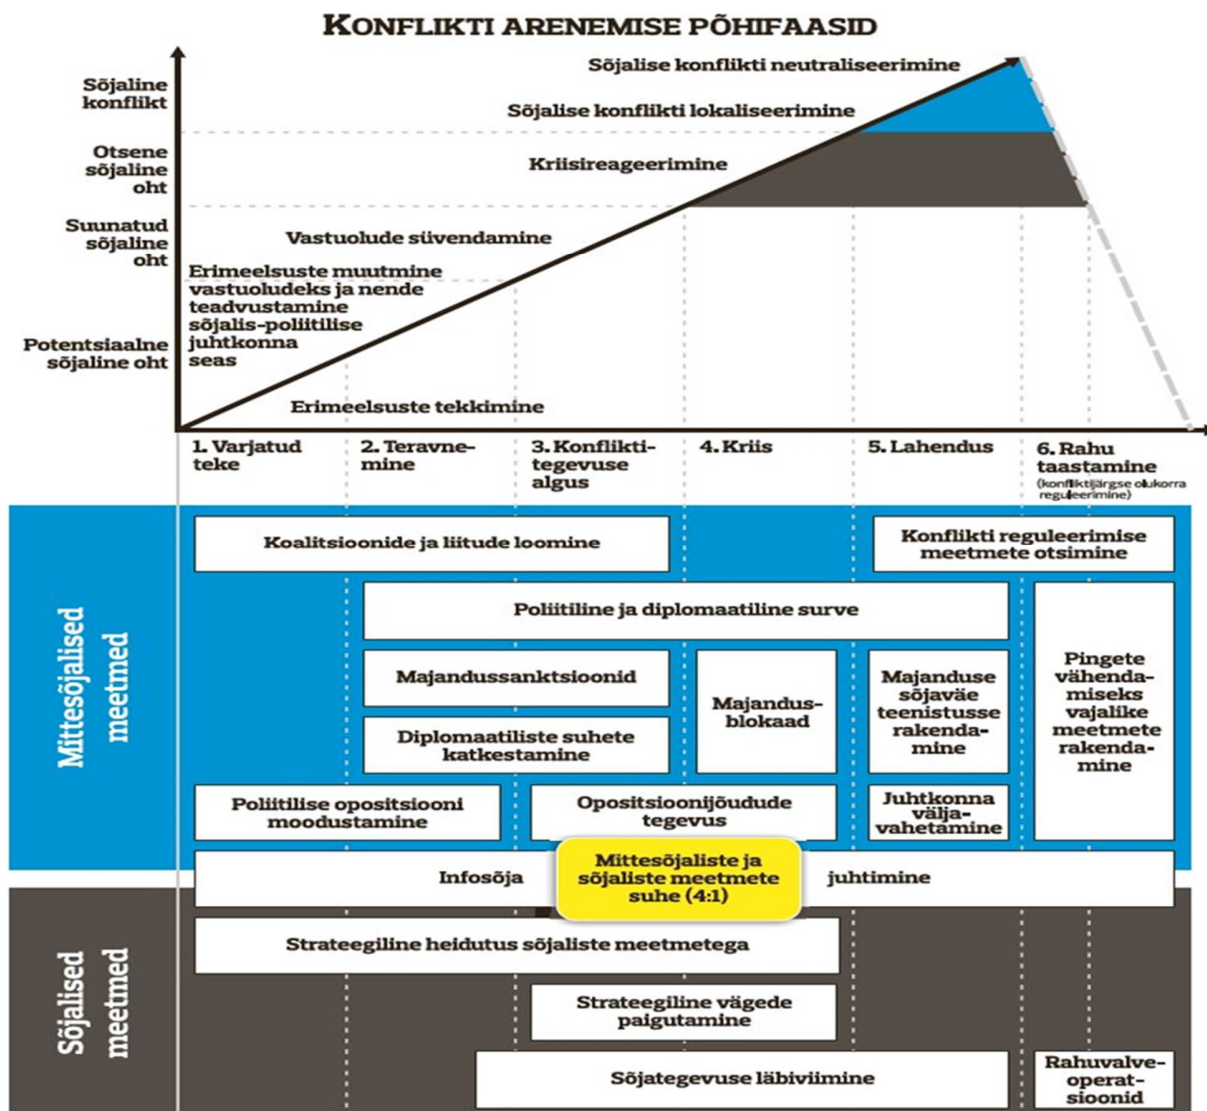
KONFLIKTI ARENEMISE PÕHIFAASID

Sõjaline konflikt
Otsene sõjaline oht
Suunatud sõjaline oht
Potentsiaalne sõjaline oht

Sõjalise konflikti neutraliseerimine
Sõjalise konflikti lokaliseerimine
Kriisireageerimine
Vastuolude süvendamine
Erimeelsuste muutmine vastuoludeks ja nende teadvustamine sõjalis-poliitilise juhtkonna seas
Erimeelsuste tekkimine

1. Varjatud teke
2. Teravnemine
3. Konfliktitegevuse algus
4. Kriis
5. Lahendus
6. Rahu taastamine (konfliktijärgse olukorra reguleerimine)

Mittesõjalised meetmed

Koalitsioonide ja liitude loomine
Konflikti reguleerimise meetmete otsimine
Poliitiline ja diplomaatiline surve
Majandussanktsioonid
Majandusblokaad
Majanduse sõjaväe teenistusse rakendamine
Pingete vähendamiseks vajalike meetmete rakendamine
Diplomaatiliste suhete katkestamine
Poliitilise opositsiooni moodustamine
Opositsioonijõudude tegevus
Juhtkonna väljavahetamine
Infosõja
Mittesõjaliste ja sõjaliste meetmete suhe (4:1)
juhtimine

Sõjalised meetmed

Strateegiline heidutus sõjaliste meetmetega
Strateegiline vägede paigutamine
Sõjategevuse läbiviimine
Rahuvalveoperatsioonid